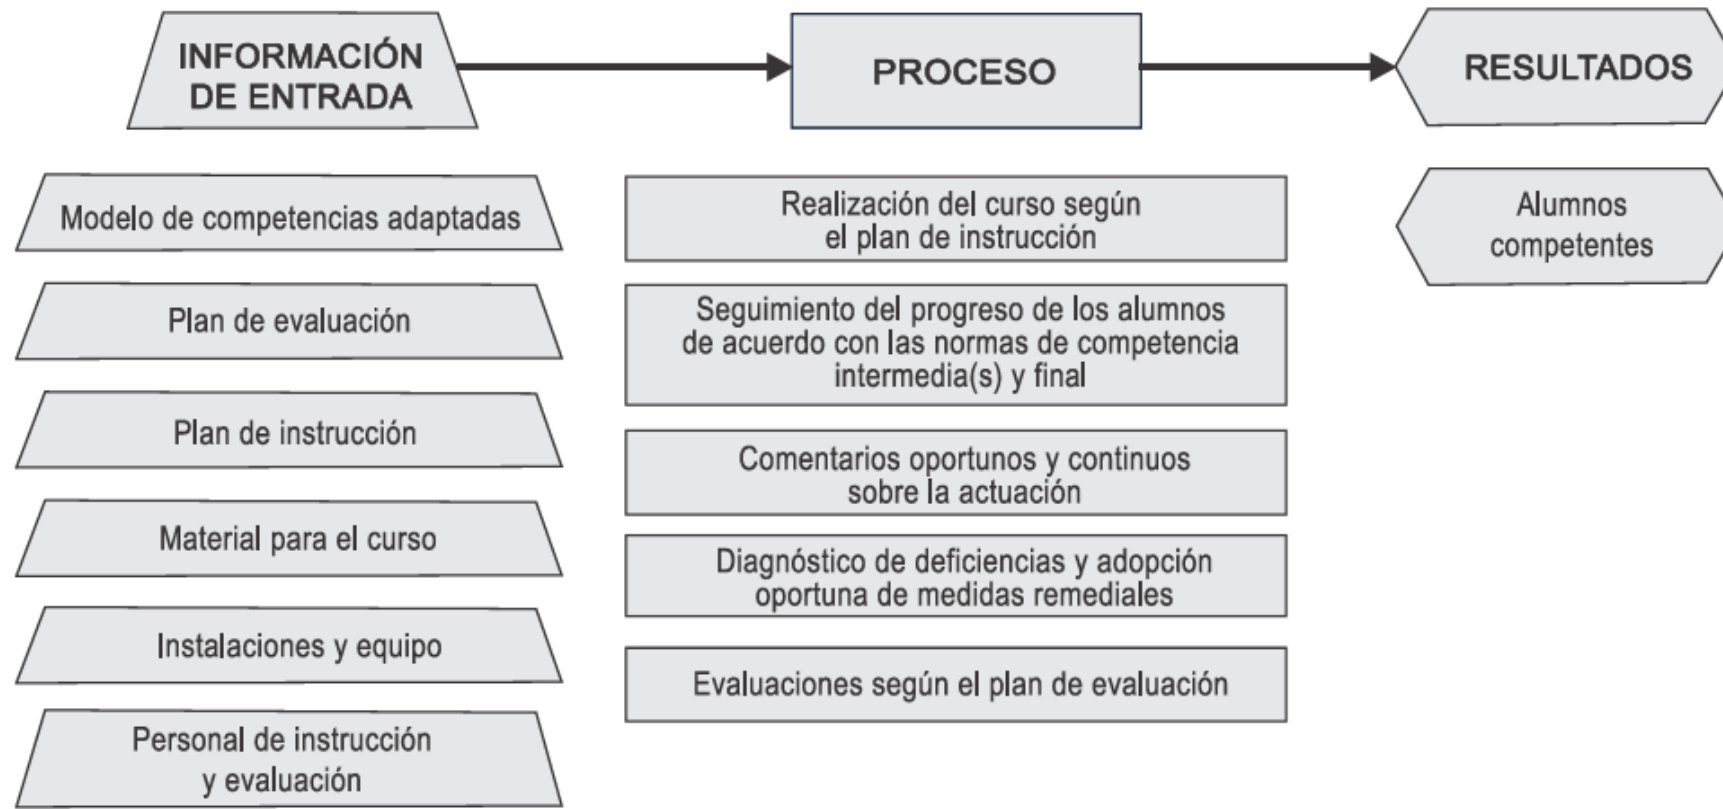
INFORMACIÓN DE ENTRADA

PROCESO

RESULTADOS

Modelo de competencias adaptadas

Plan de evaluación

Plan de instrucción

Material para el curso

Instalaciones y equipo

Personal de instrucción y evaluación

Realización del curso según el plan de instrucción

Seguimiento del progreso de los alumnos de acuerdo con las normas de competencia intermedia(s) y final

Comentarios oportunos y continuos sobre la actuación

Diagnóstico de deficiencias y adopción oportuna de medidas remediales

Evaluaciones según el plan de evaluación

Alumnos competentes